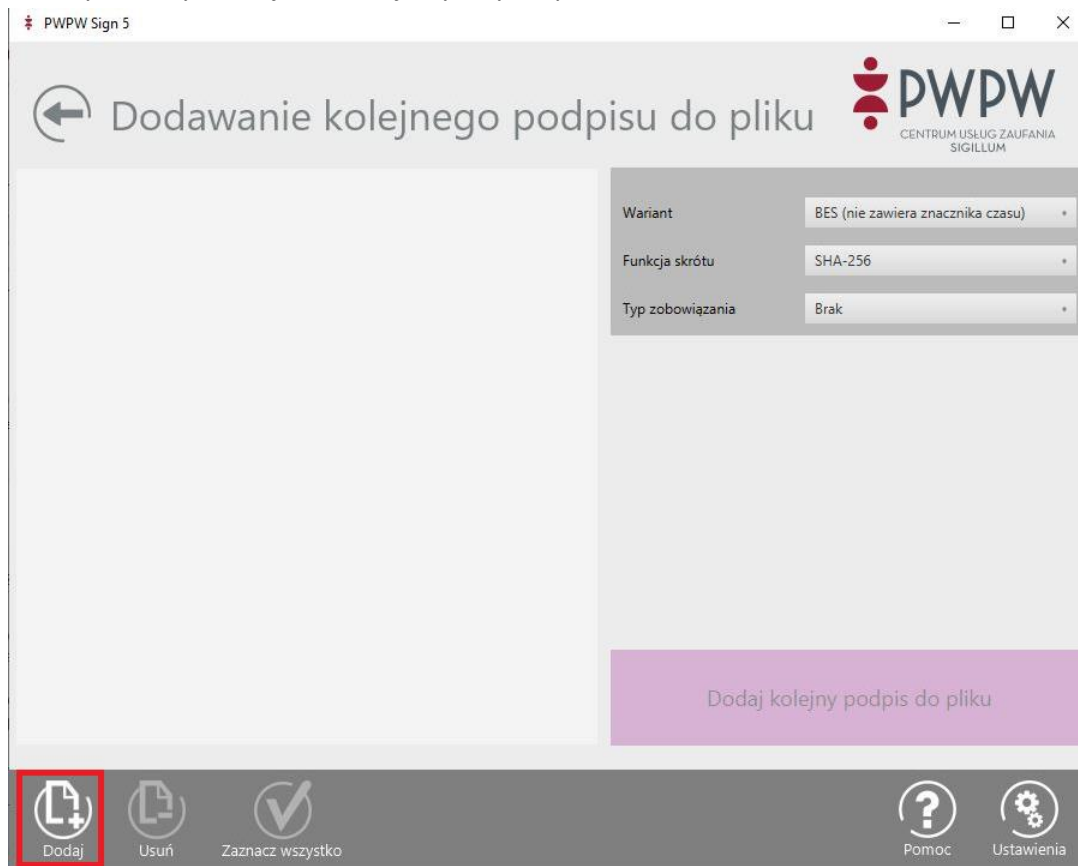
PWPW Sign 5

Dodawanie kolejnego podpisu do pliku

PWPW
CENTRUM USŁUG ZAUFANIA SIGILLUM

| | |
|---|---|
| Wariant | BES (nie zawiera znacznika czasu) |
| Funkcja skrótu | SHA-256 |
| Typ zobowiązania | Brak |

Dodaj kolejny podpis do pliku

Dodaj
Usuń
Zaznacz wszystko
Pomoc
Ustawienia